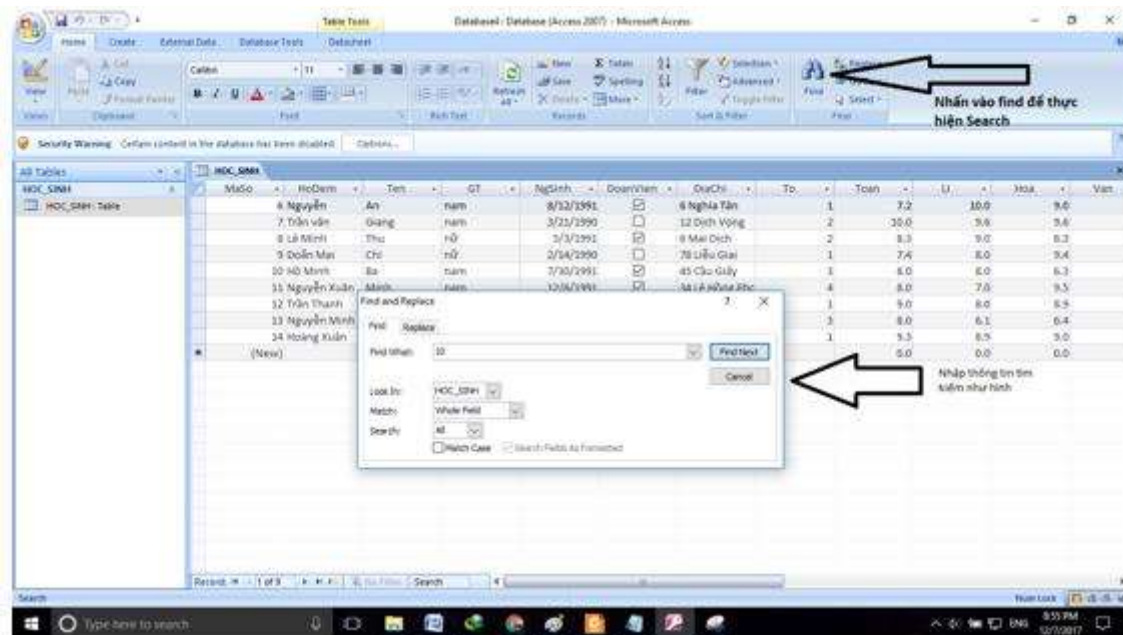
Table Tools

Database1 : Database (Access 2007) - Microsoft Access

Home Create External Data Database Tools Datasheet

View Paste Cut Copy Format Painter Calibri 11 Refresh All New Save Delete Totals Spelling More Filter Selection Advanced Toggle Filter Find Replace Go To Select

Views Clipboard Font Rich Text Records Sort & Filter Find

Nhấn vào find để thực hiện Search

Security Warning Certain content in the database has been disabled Options...

All Tables
HOC_SINH
HOC_SINH : Table

HOC_SINH

| MaSo | HoDem | Ten | GT | NgSinh | DoanVien | DiaChi | To | Toan | Li | Hoa | Van |
|---|---|---|---|---|---|---|---|---|---|---|---|
| 6 | Nguyễn | An | nam | 8/12/1991 | ☑ | 6 Nghĩa Tân | 1 | 7.2 | 10.0 | 9.0 | |
| 7 | Trần văn | Giang | nam | 3/21/1990 | ☐ | 12 Dịch Vọng | 2 | 10.0 | 9.6 | 9.6 | |
| 8 | Lê Minh | Thu | nữ | 3/3/1991 | ☑ | 8 Mai Dịch | 2 | 8.3 | 9.0 | 8.3 | |
| 9 | Doãn Mai | Chi | nữ | 2/14/1990 | ☐ | 78 Liễu Giai | 1 | 7.4 | 8.0 | 9.4 | |
| 10 | Hồ Minh | Ba | nam | 7/30/1991 | ☑ | 45 Cầu Giấy | 1 | 6.0 | 6.0 | 6.3 | |
| 11 | Nguyễn Xuân | Minh | nam | 12/6/1991 | ☑ | 34 Lê Hồng Phong | 4 | 8.0 | 7.0 | 9.5 | |
| 12 | Trần Thanh | | | | | | 1 | 9.0 | 8.0 | 8.9 | |
| 13 | Nguyễn Minh | | | | | | 3 | 8.0 | 6.1 | 8.4 | |
| 14 | Hoàng Xuân | | | | | | 1 | 9.3 | 8.9 | 9.0 | |
| (New) | | | | | | | | 0.0 | 0.0 | 0.0 | |

Find and Replace ? X
Find Replace
Find What: 10
Find Next
Cancel
Look In: HOC_SINH
Match: Whole Field
Search: All
Match Case Search Fields As Formatted

Nhập thông tin tìm kiếm như hình

Record: 1 of 9 No Filter Search

Search Num Lock

Type here to search 8:55 PM 12/7/2017 ENG